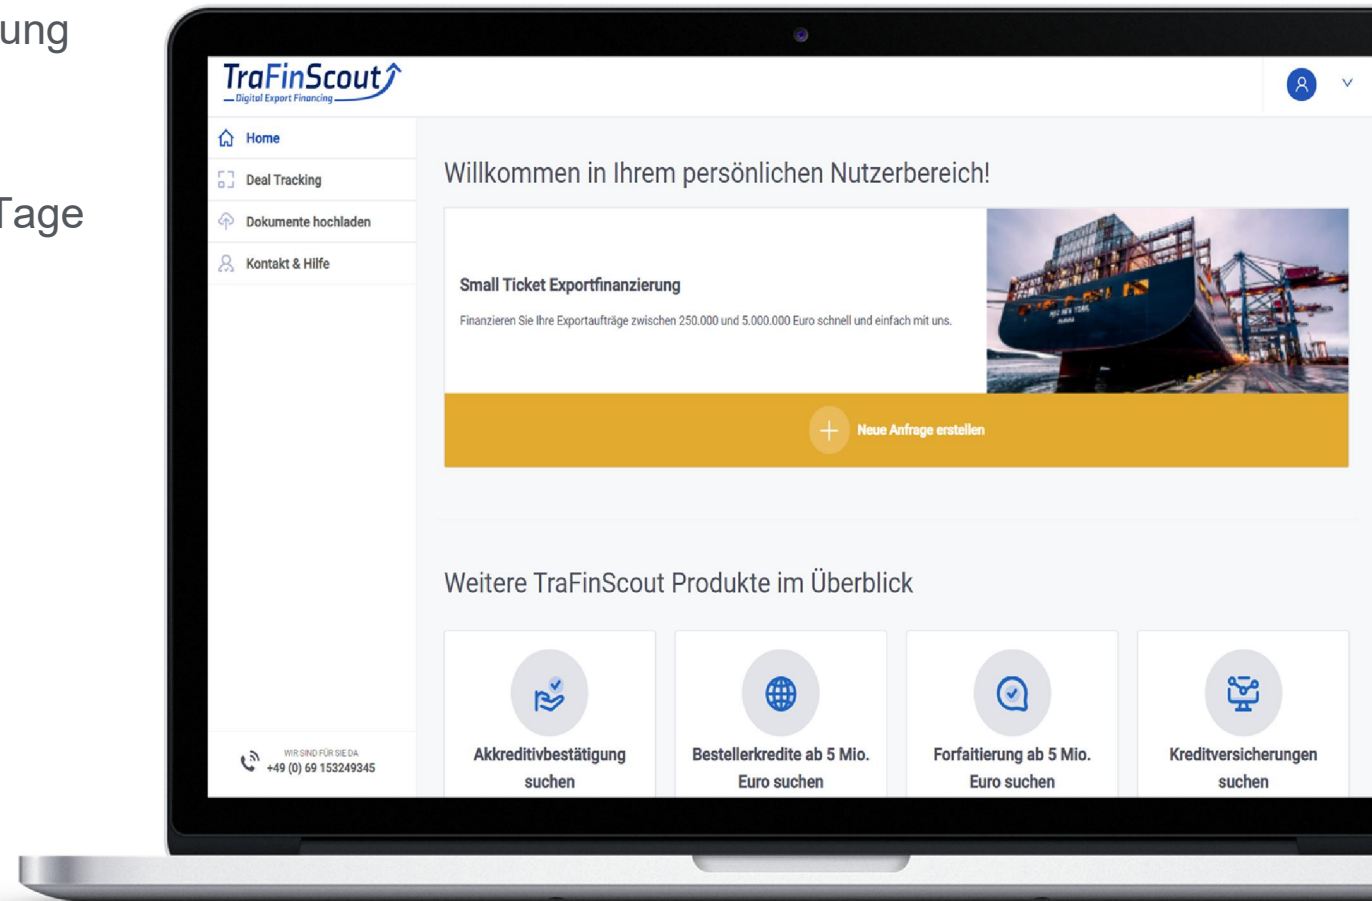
ung

Tage

TraFinScout
Digital Export Financing

Home
Deal Tracking
Dokumente hochladen
Kontakt & Hilfe

WIR SIND FÜR SIE DA
+49 (0) 69 153249345

Willkommen in Ihrem persönlichen Nutzerbereich!

Small Ticket Exportfinanzierung

Finanzieren Sie Ihre Exportaufträge zwischen 250.000 und 5.000.000 Euro schnell und einfach mit uns.

Neue Anfrage erstellen

Weitere TraFinScout Produkte im Überblick

Akkreditivbestätigung suchen

Bestellerkredite ab 5 Mio. Euro suchen

Forfaitierung ab 5 Mio. Euro suchen

Kreditversicherungen suchen